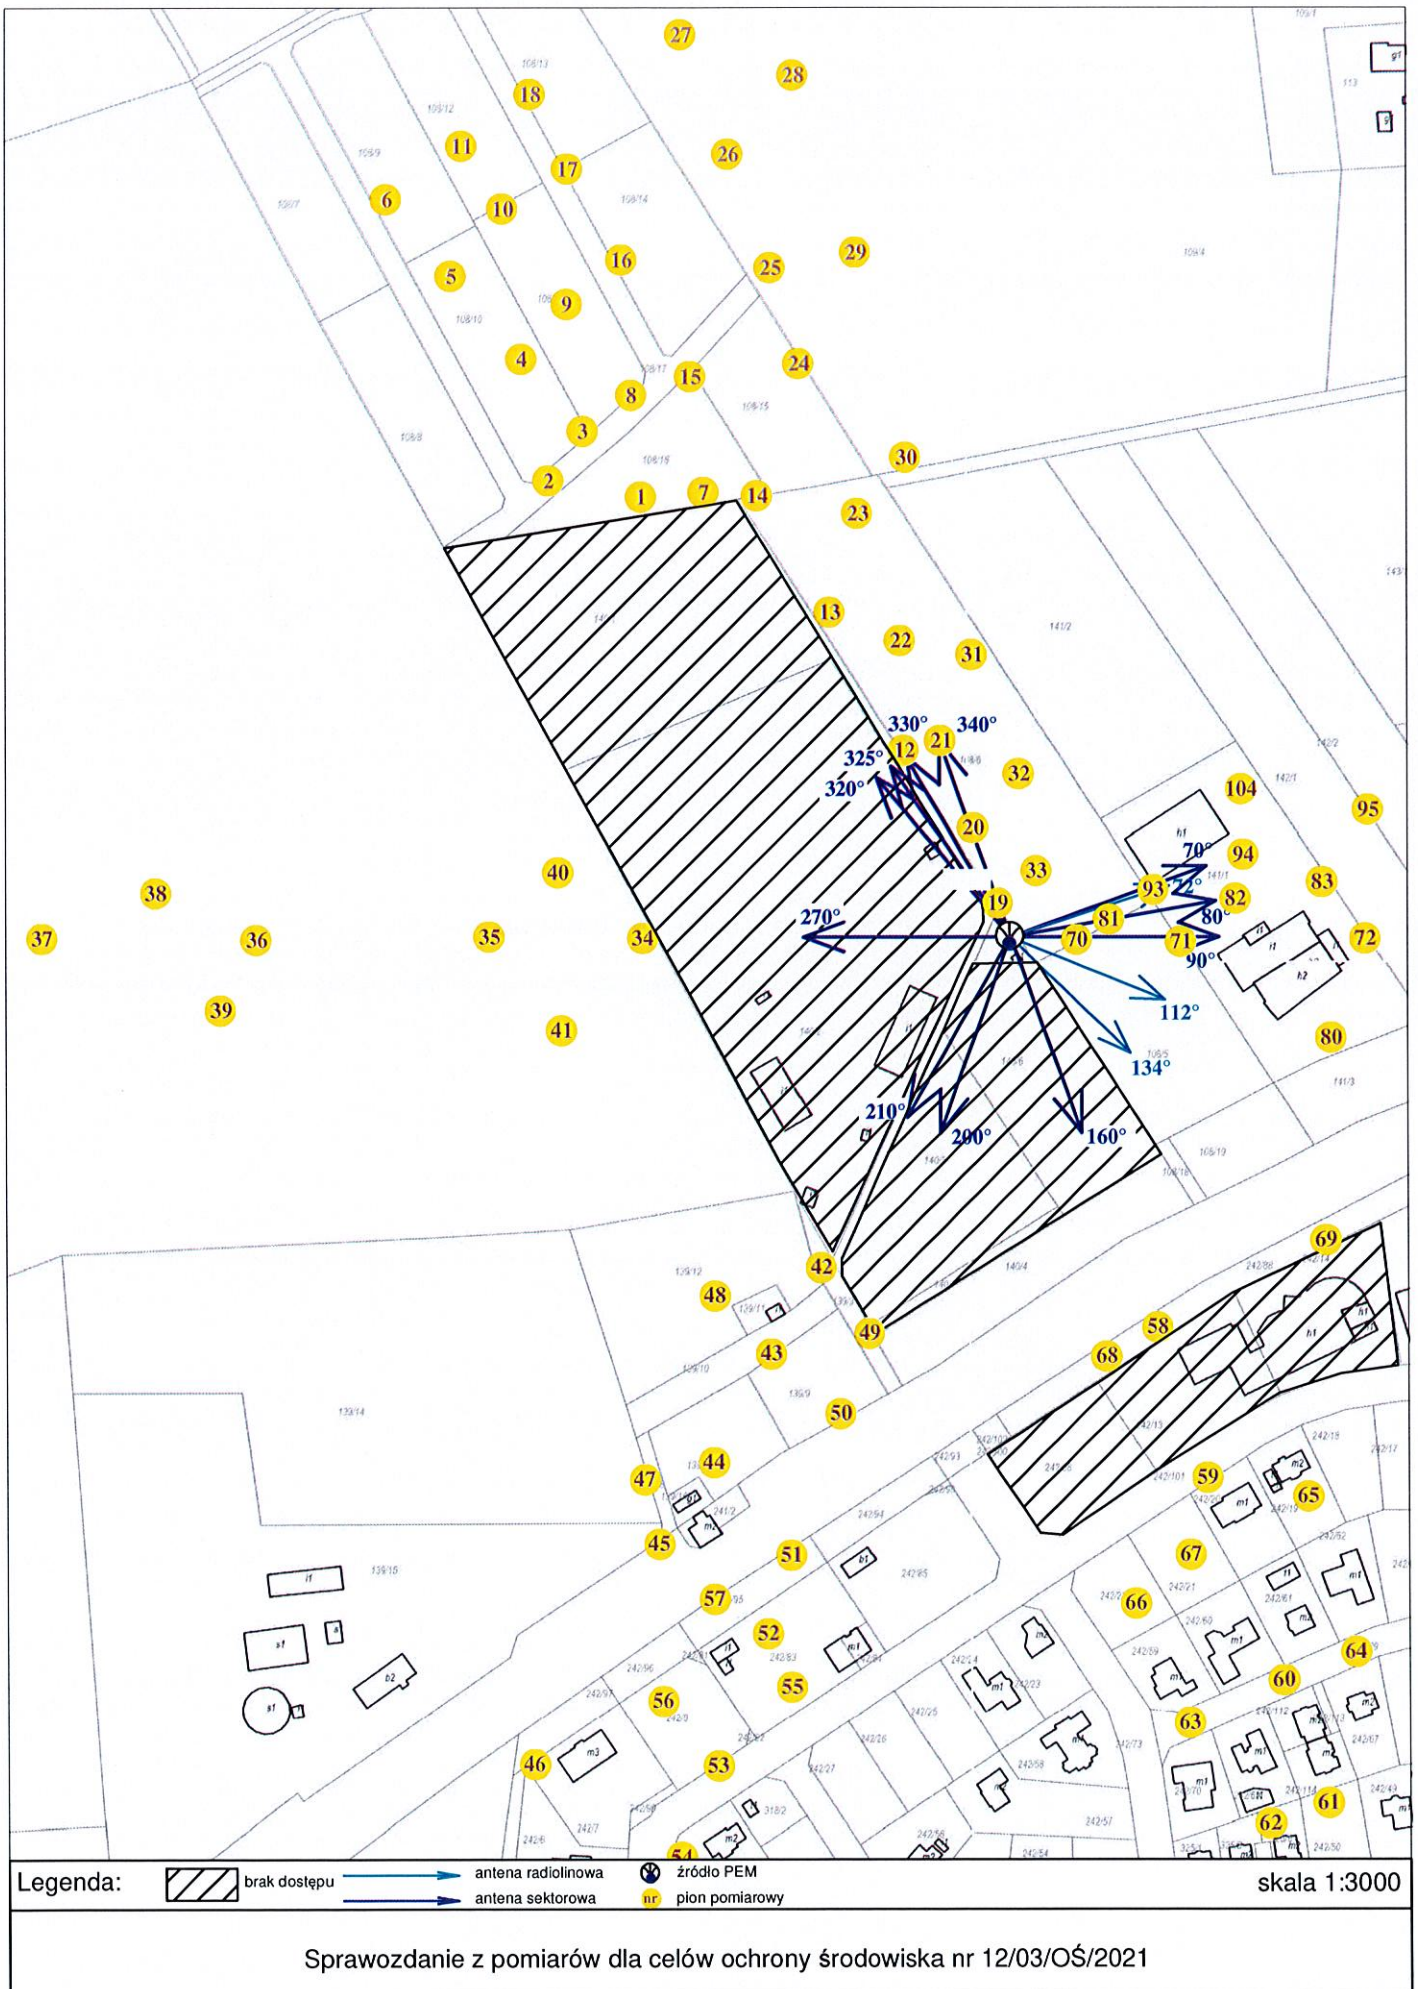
27
28
18
11
17
26
6
10
16
25
29
5
9
4
15
24
8
3
30
2
1
7
14
23
13
22
31
330°
340°
325°
12
21
320°
32
20
40
38
33
93
70°
94
104
95
72°
82
83
270°
19
81
80°
37
36
35
34
70
71
72
90°
39
112°
41
134°
80
210°
200°
160°
69
42
48
58
49
68
43
50
44
47
59
65
45
51
67
57
66
52
64
55
56
60
63
46
53
61
62
54

Legenda: brak dostępu antena radiolinowa antena sektorowa źródło PEM nr pion pomiarowy skala 1:3000

Sprawozdanie z pomiarów dla celów ochrony środowiska nr 12/03/OŚ/2021